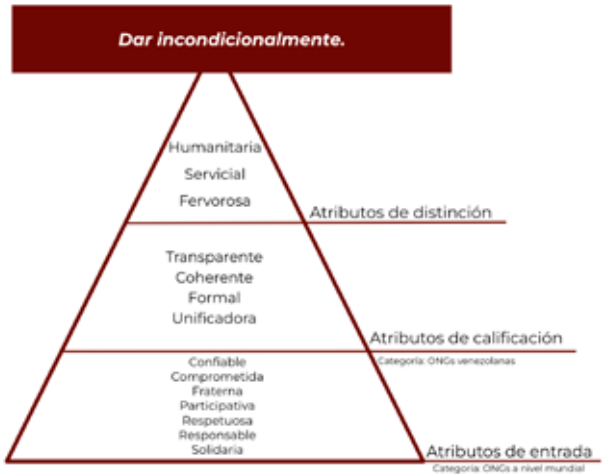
Dar incondicionalmente.

Humanitaria
Servicial
Fervorosa

Atributos de distinción

Transparente
Coherente
Formal
Unificadora

Atributos de calificación
Categoría: ONGs venezolanas

Confiable
Comprometida
Fraterna
Participativa
Respetuosa
Responsable
Solidaria

Atributos de entrada
Categoría: ONGs a nivel mundial